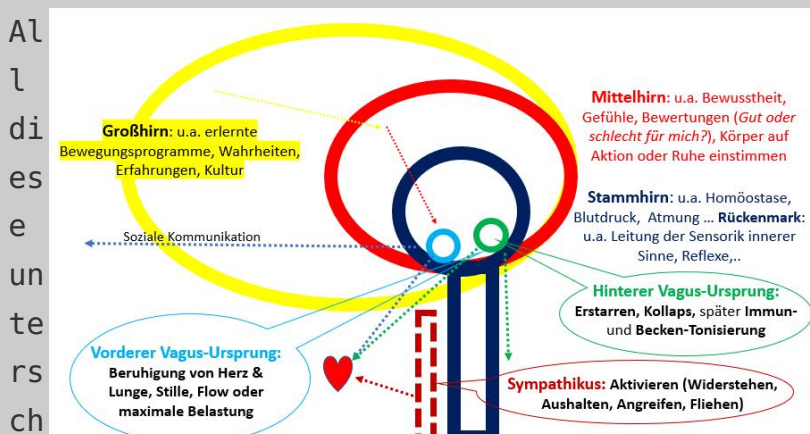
Al
l
di
es
e
un
te
rs
ch

Großhirn: u.a. erlernte Bewegungsprogramme, Wahrheiten, Erfahrungen, Kultur

Mittelhirn: u.a. Bewusstheit, Gefühle, Bewertungen (Gut oder schlecht für mich?), Körper auf Aktion oder Ruhe einstimmen

Stammhirn: u.a. Homöostase, Blutdruck, Atmung … Rückenmark: u.a. Leitung der Sensorik innerer Sinne, Reflexe,..

Soziale Kommunikation

Hinterer Vagus-Ursprung: Erstarren, Kollaps, später Immun- und Becken-Tonisierung

Vorderer Vagus-Ursprung: Beruhigung von Herz & Lunge, Stille, Flow oder maximale Belastung

Sympathikus: Aktivieren (Widerstehen, Aushalten, Angreifen, Fliehen)